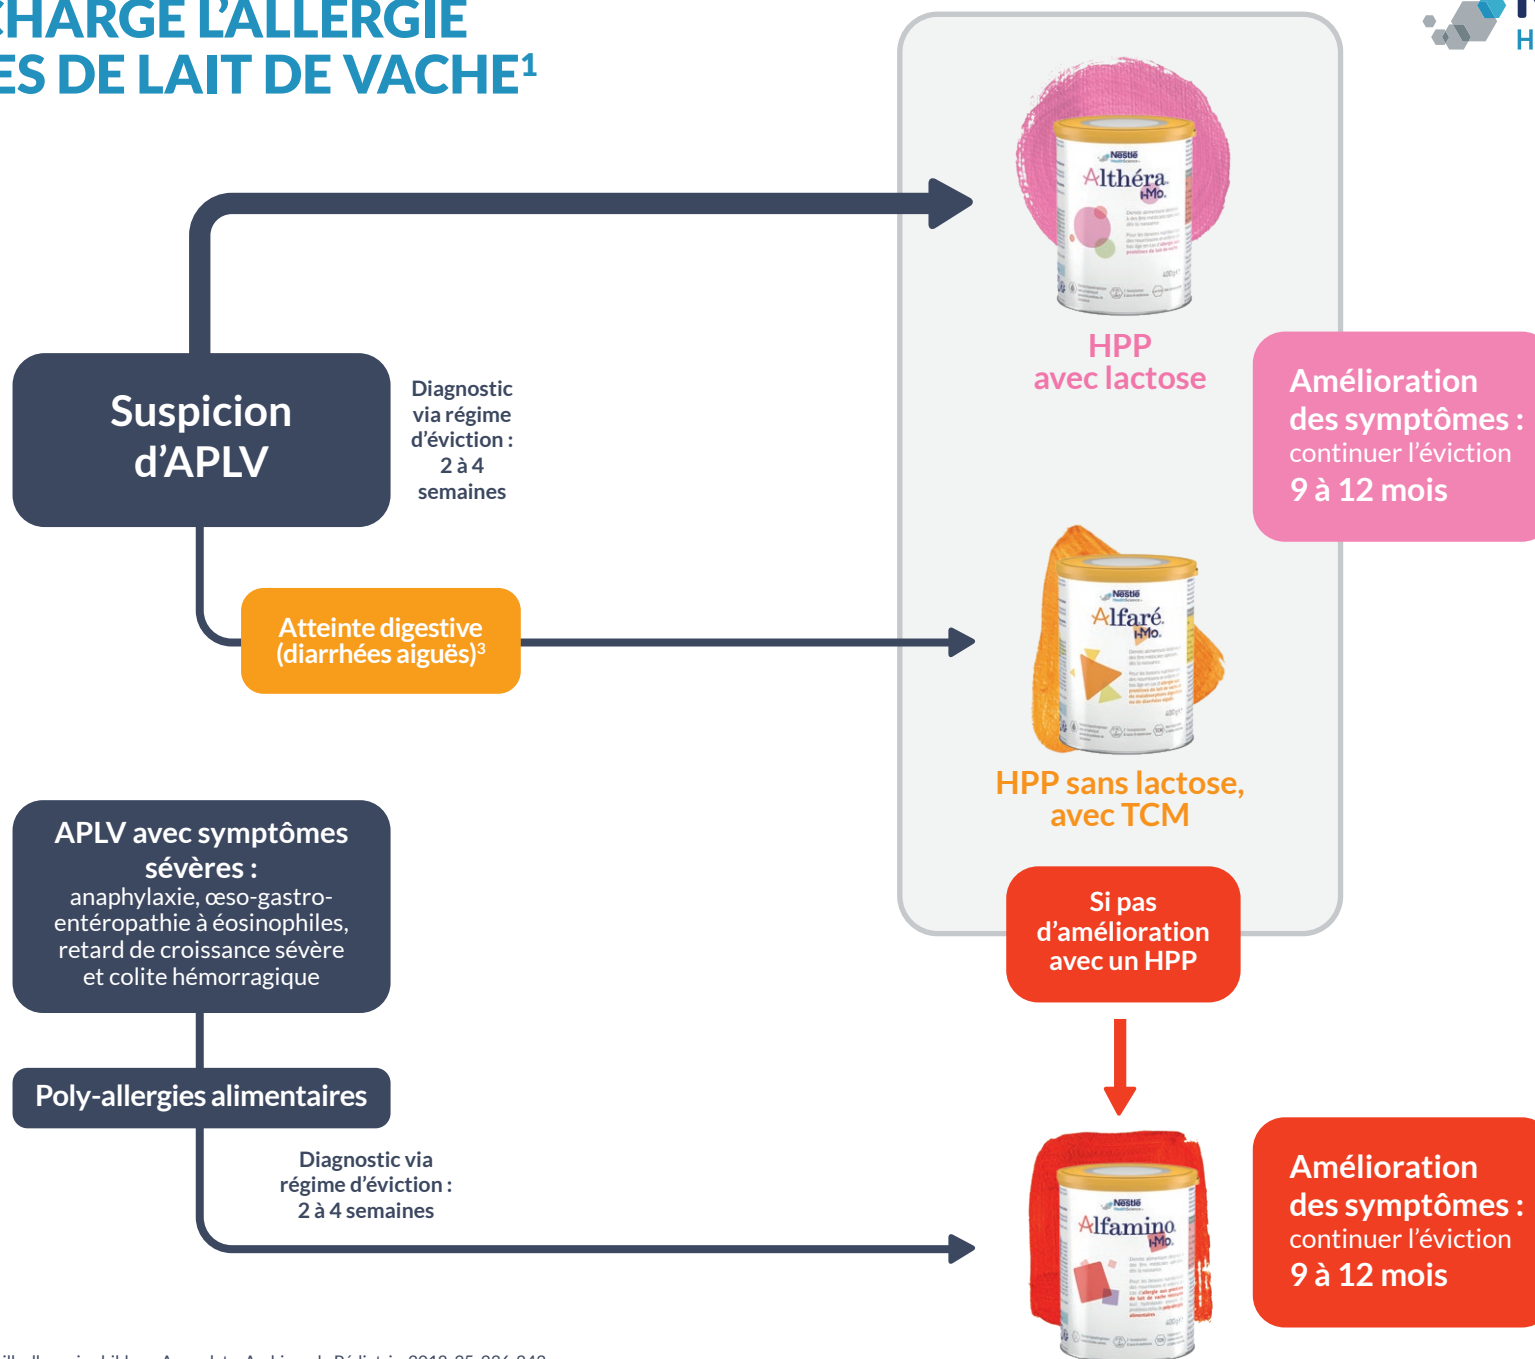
CHARGE L'ALLERGIE
ES DE LAIT DE VACHE¹

H

Suspicion d'APLV

Diagnostic via régime d'éviction : 2 à 4 semaines

Nestlé
Althéra HMO

HPP avec lactose

Amélioration des symptômes : continuer l'éviction 9 à 12 mois

Atteinte digestive (diarrhées aiguës)³

Nestlé
Alfaré HMO

HPP sans lactose, avec TCM

APLV avec symptômes sévères : anaphylaxie, œso-gastro-entéropathie à éosinophiles, retard de croissance sévère et colite hémorragique

Si pas d'amélioration avec un HPP

Poly-allergies alimentaires

Diagnostic via régime d'éviction : 2 à 4 semaines

Nestlé
Alfamino HMO

Amélioration des symptômes : continuer l'éviction 9 à 12 mois

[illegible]